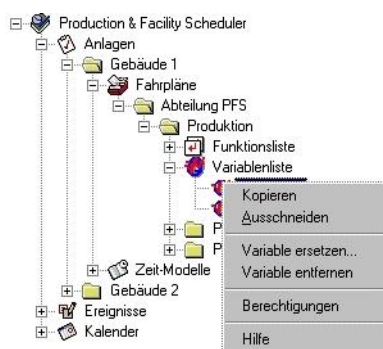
Production & Facility Scheduler
Anlagen
Gebäude 1
Fahrpläne
Abteilung PFS
Produktion
Funktionsliste
Variablenliste
P
P
Zeit-Modelle
Gebäude 2
Ereignisse
Kalender

Kopieren
Ausschneiden
Variable ersetzen...
Variable entfernen
Berechtigungen
Hilfe